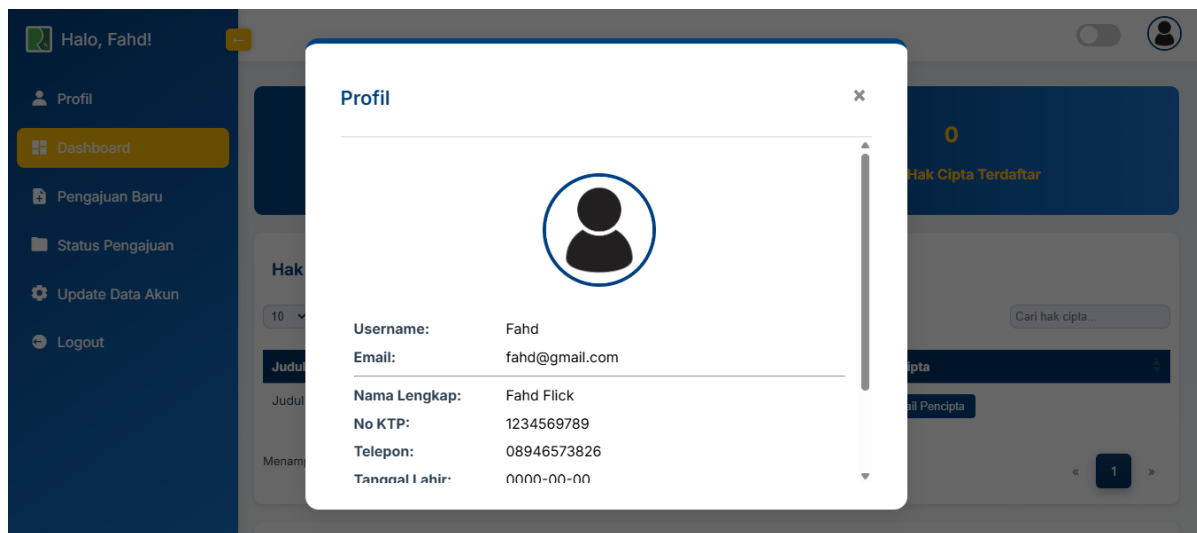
Halo, Fahd!

Profil
Dashboard
Pengajuan Baru
Status Pengajuan
Update Data Akun
Logout

0
Hak Cipta Terdaftar

Hak

10

Cari hak cipta...

Judul
ipta

Judul
il Pencipta

Menam

«
1
»

Profil
×

| | |
|---|---|
| Username: | Fahd |
| Email: | fahd@gmail.com |
| Nama Lengkap: | Fahd Flick |
| No KTP: | 1234569789 |
| Telepon: | 08946573826 |
| Tanggal Lahir: | 0000-00-00 |